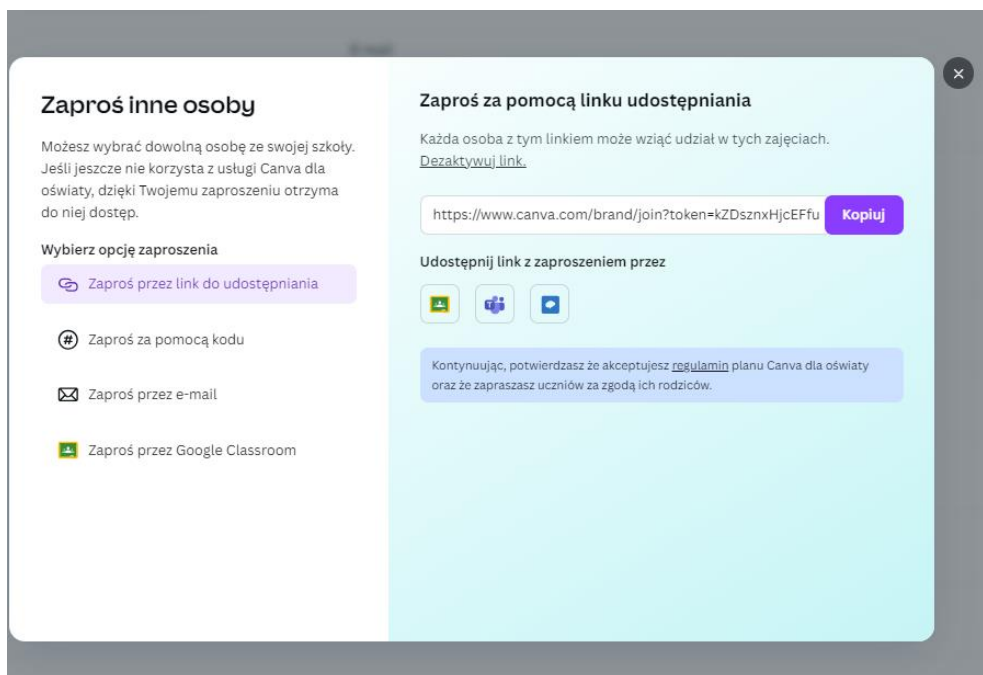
E-mail

Zaproś inne osoby

Możesz wybrać dowolną osobę ze swojej szkoły. Jeśli jeszcze nie korzysta z usługi Canva dla oświaty, dzięki Twojemu zaproszeniu otrzyma do niej dostęp.

Wybierz opcję zaproszenia

Zaproś przez link do udostępniania

Zaproś za pomocą kodu

Zaproś przez e-mail

Zaproś przez Google Classroom

Zaproś za pomocą linku udostępniania

Każda osoba z tym linkiem może wziąć udział w tych zajęciach. Dezaktywuj link.

https://www.canva.com/brand/join?token=kZDsznxHjcEFfu

Kopiuj

Udostępnij link z zaproszeniem przez

Kontynuując, potwierdzasz że akceptujesz regulamin planu Canva dla oświaty oraz że zapraszasz uczniów za zgodą ich rodziców.